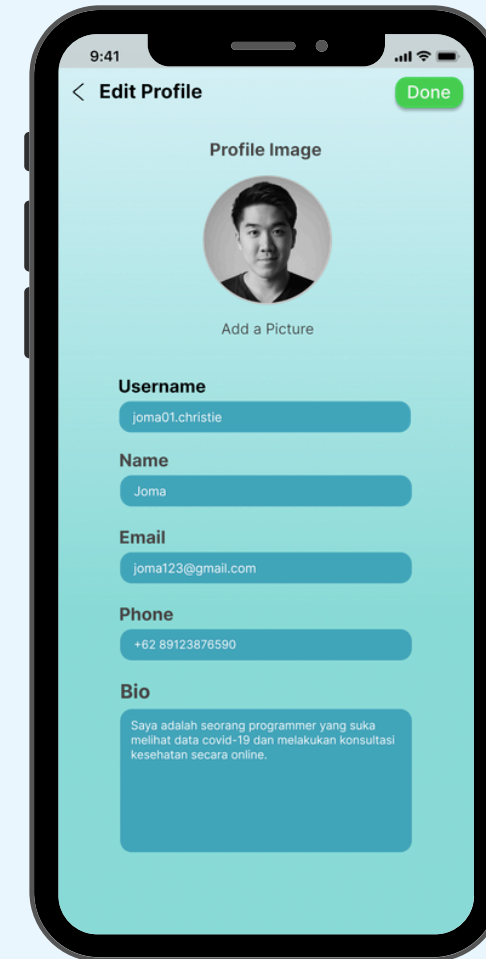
9:41

< Edit Profile

Done

Profile Image

Add a Picture

Username

joma01.christie

Name

Joma

Email

joma123@gmail.com

Phone

+62 89123876590

Bio

Saya adalah seorang programmer yang suka melihat data covid-19 dan melakukan konsultasi kesehatan secara online.